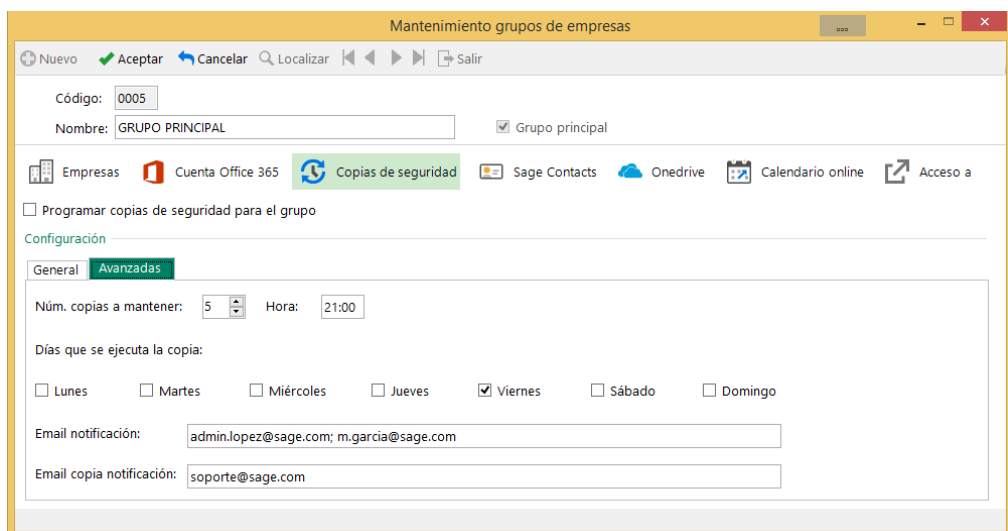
Mantenimiento grupos de empresas

Nuevo Aceptar Cancelar Localizar Salir

Código: 0005

Nombre: GRUPO PRINCIPAL

Grupo principal

Empresas Cuenta Office 365 Copias de seguridad Sage Contacts Onedrive Calendario online Acceso a

Programar copias de seguridad para el grupo

Configuración

General Avanzadas

Núm. copias a mantener: 5 Hora: 21:00

Días que se ejecuta la copia:

Lunes Martes Miércoles Jueves Viernes Sábado Domingo

Email notificación: admin.lopez@sage.com; m.garcia@sage.com

Email copia notificación: soporte@sage.com